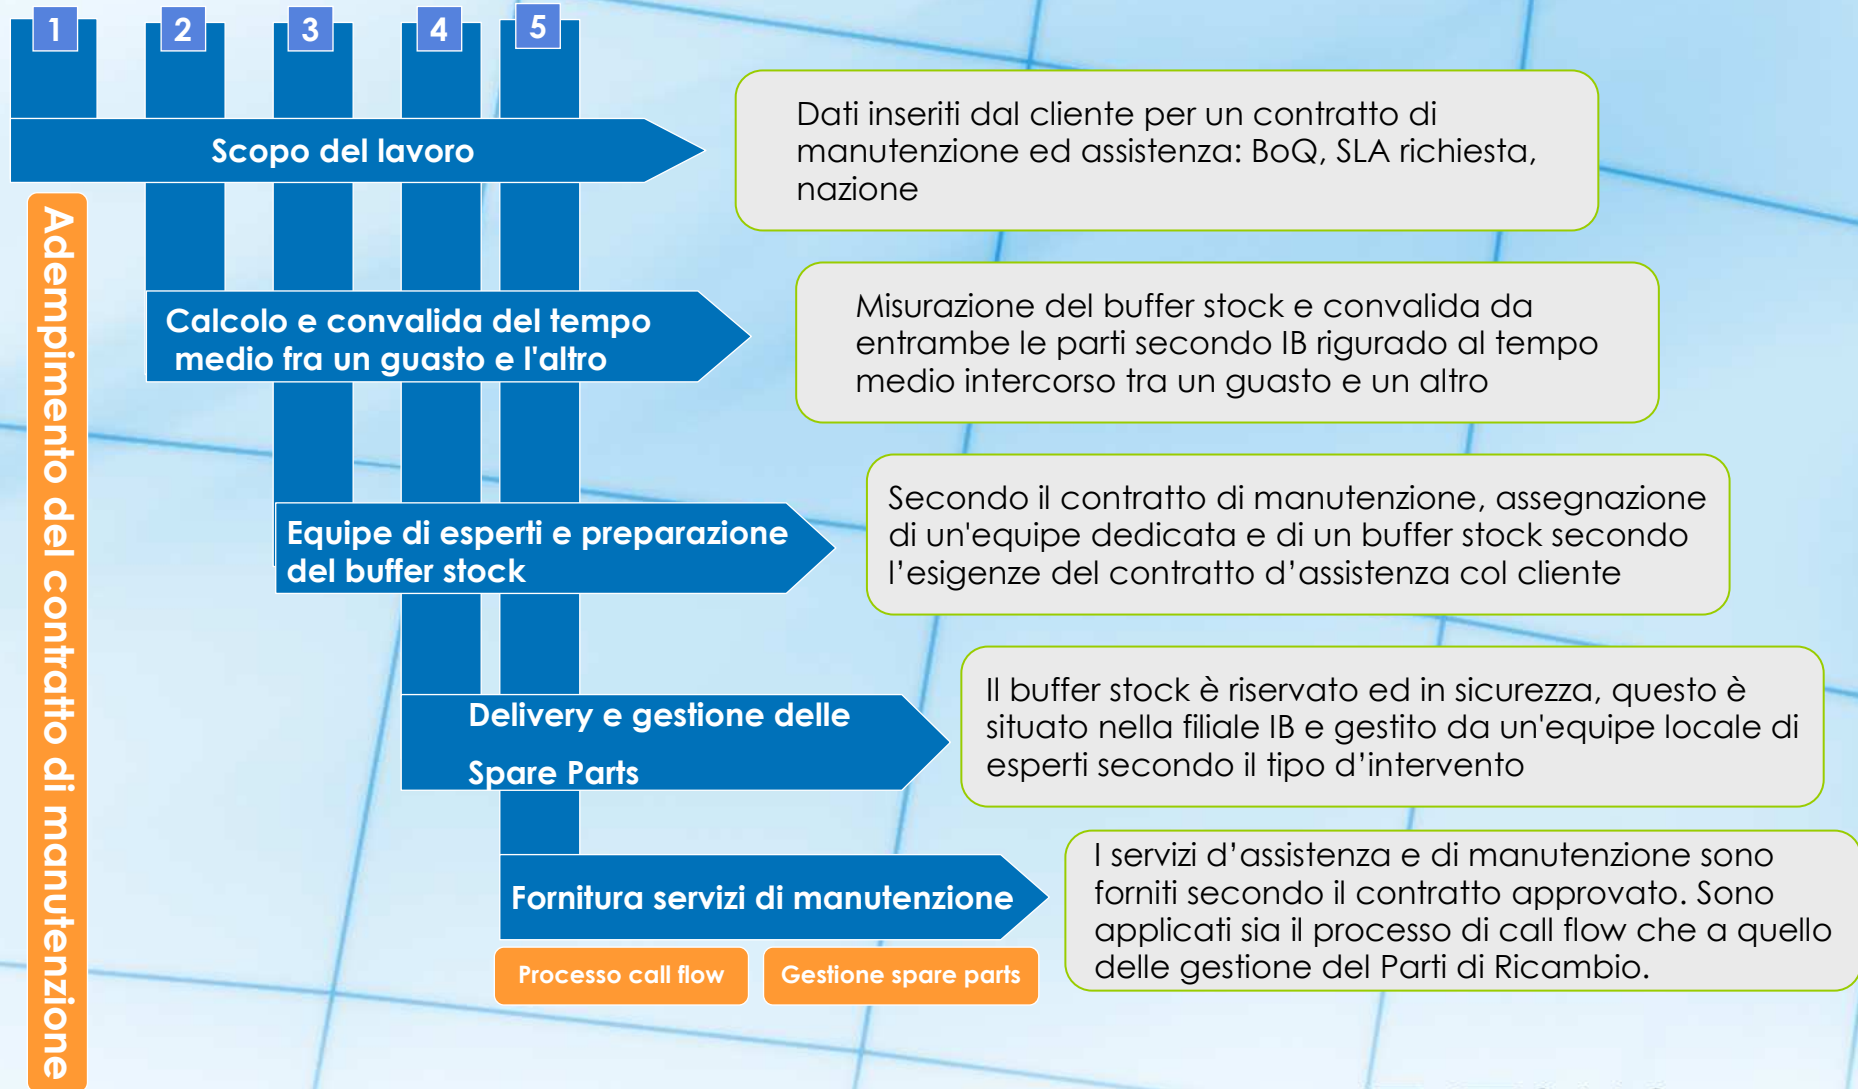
1 2 3 4 5

Adempimento del contratto di manutenzione

Scopo del lavoro

Dati inseriti dal cliente per un contratto di manutenzione ed assistenza: BoQ, SLA richiesta, nazione

Calcolo e convalida del tempo medio fra un guasto e l'altro

Misurazione del buffer stock e convalida da entrambe le parti secondo IB rigurado al tempo medio intercorso tra un guasto e un altro

Equipe di esperti e preparazione del buffer stock

Secondo il contratto di manutenzione, assegnazione di un'equipe dedicata e di un buffer stock secondo l'esigenze del contratto d'assistenza col cliente

Delivery e gestione delle Spare Parts

Il buffer stock è riservato ed in sicurezza, questo è situato nella filiale IB e gestito da un'equipe locale di esperti secondo il tipo d'intervento

Fornitura servizi di manutenzione

I servizi d'assistenza e di manutenzione sono forniti secondo il contratto approvato. Sono applicati sia il processo di call flow che a quello delle gestione del Parti di Ricambio.

Processo call flow

Gestione spare parts